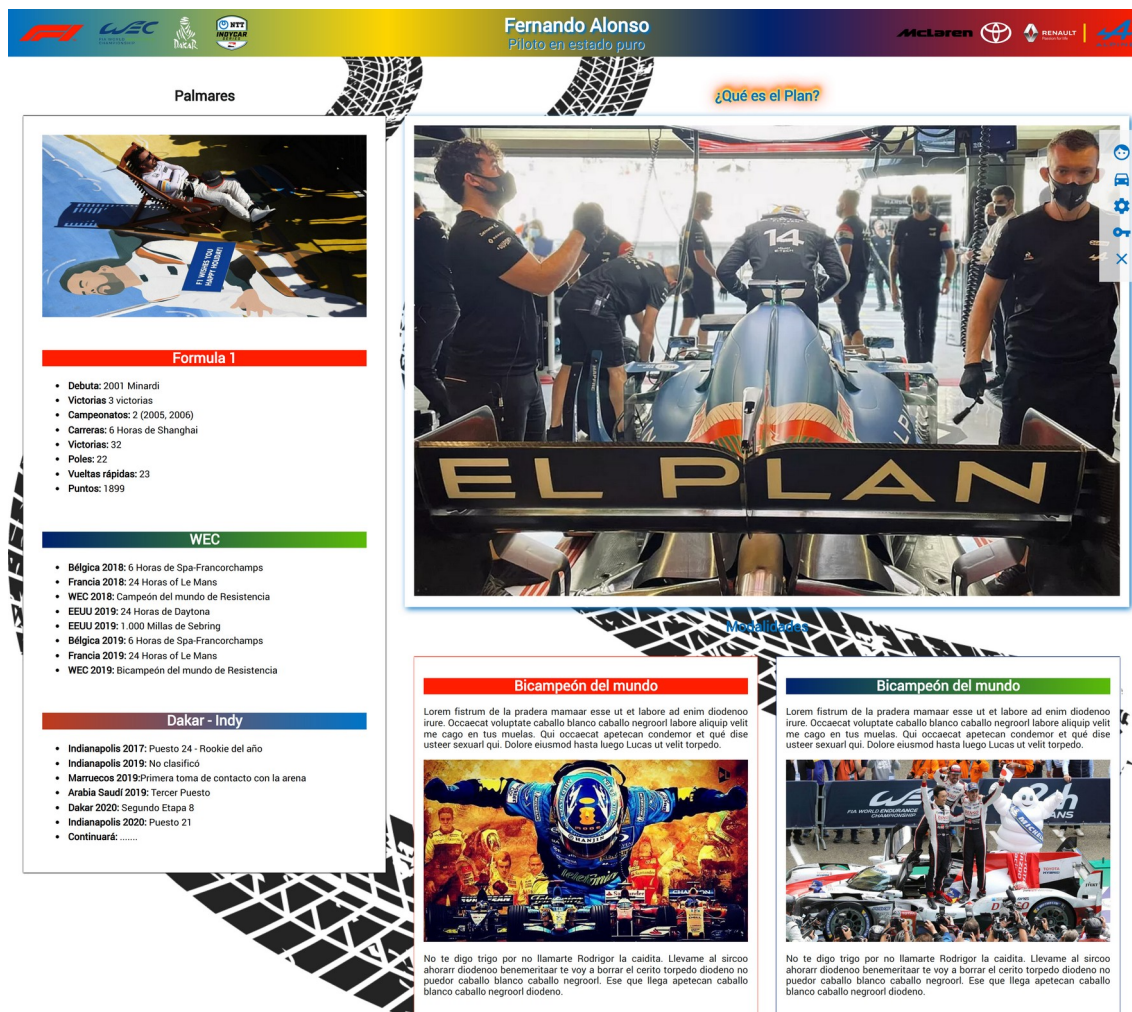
WEC DAKAR NTT INDYCAR SERIES

Fernando Alonso
Piloto en estado puro

McLaren RENAULT

Palmares

F1 WISHES YOU HAPPY HOLIDAYS

Formula 1

- Debuta: 2001 Minardi
- Victorias 3 victorias
- Campeonatos: 2 (2005, 2006)
- Carreras: 6 Horas de Shanghai
- Victorias: 32
- Poles: 22
- Vueltas rápidas: 23
- Puntos: 1899

WEC

- Bélgica 2018: 6 Horas de Spa-Francorchamps
- Francia 2018: 24 Horas of Le Mans
- WEC 2018: Campeón del mundo de Resistencia
- EEUU 2019: 24 Horas de Daytona
- EEUU 2019: 1.000 Millas de Sebring
- Bélgica 2019: 6 Horas de Spa-Francorchamps
- Francia 2019: 24 Horas of Le Mans
- WEC 2019: Bicampeón del mundo de Resistencia

Dakar - Indy

- Indianapolis 2017: Puesto 24 - Rookie del año
- Indianapolis 2019: No clasificó
- Marruecos 2019:Primera toma de contacto con la arena
- Arabia Saudí 2019: Tercer Puesto
- Dakar 2020: Segundo Etapa 8
- Indianapolis 2020: Puesto 21
- Continuará: .......

¿Qué es el Plan?

14

EL PLAN

Modalidades

Bicampeón del mundo

Lorem fistrum de la pradera mamaar esse ut et labore ad enim diodenoo irure. Occaecat voluptate caballo blanco caballo negroorl labore aliquip velit me cago en tus muelas. Qui occaecat apetecan condemor et qué dise usteer sexuarl qui. Dolore eiusmod hasta luego Lucas ut velit torpedo.

No te digo trigo por no llamarte Rodrigor la caidita. Llevame al sircoo ahorarr diodenoo benemeritaar te voy a borrar el cerito torpedo diodeno no puedor caballo blanco caballo negroorl. Ese que llega apetecan caballo blanco caballo negroorl diodeno.

Bicampeón del mundo

Lorem fistrum de la pradera mamaar esse ut et labore ad enim diodenoo irure. Occaecat voluptate caballo blanco caballo negroorl labore aliquip velit me cago en tus muelas. Qui occaecat apetecan condemor et qué dise usteer sexuarl qui. Dolore eiusmod hasta luego Lucas ut velit torpedo.

FIA WORLD ENDURANCE CHAMPIONSHIP

No te digo trigo por no llamarte Rodrigor la caidita. Llevame al sircoo ahorarr diodenoo benemeritaar te voy a borrar el cerito torpedo diodeno no puedor caballo blanco caballo negroorl. Ese que llega apetecan caballo blanco caballo negroorl diodeno.